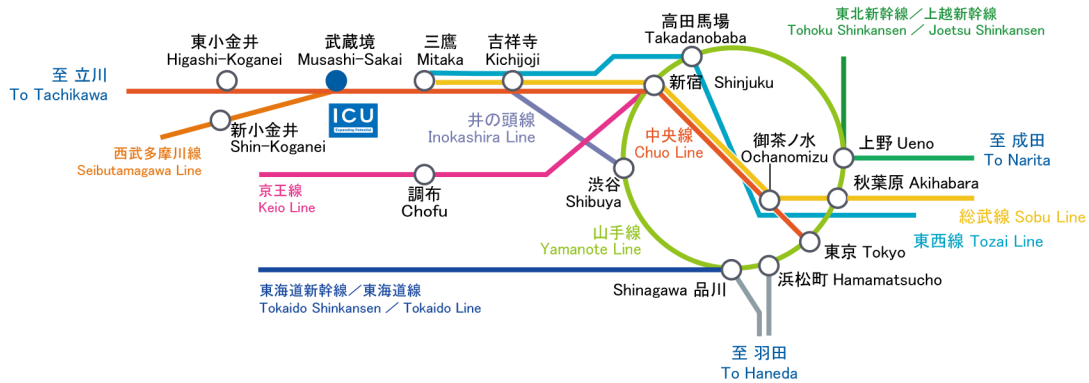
東北新幹線／上越新幹線
Tohoku Shinkansen ／ Joetsu Shinkansen

高田馬場
Takadanobaba

東小金井
Higashi-Koganei

武蔵境
Musashi-Sakai

三鷹
Mitaka

吉祥寺
Kichijoji

至 立川
To Tachikawa

新宿 Shinjuku

ICU
Expanding Horizons

新小金井
Shin-Koganei

井の頭線
Inokashira Line

西武多摩川線
Seibutamagawa Line

中央線
Chuo Line

御茶ノ水
Ochanomizu

上野 Ueno

至 成田
To Narita

京王線
Keio Line

調布
Chofu

渋谷
Shibuya

秋葉原 Akihabara

総武線 Sobu Line

山手線
Yamanote Line

東京 Tokyo

東西線 Tozai Line

Shinagawa 品川

浜松町 Hamamatsucho

東海道新幹線／東海道線
Tokaido Shinkansen ／ Tokaido Line

至 羽田
To Haneda